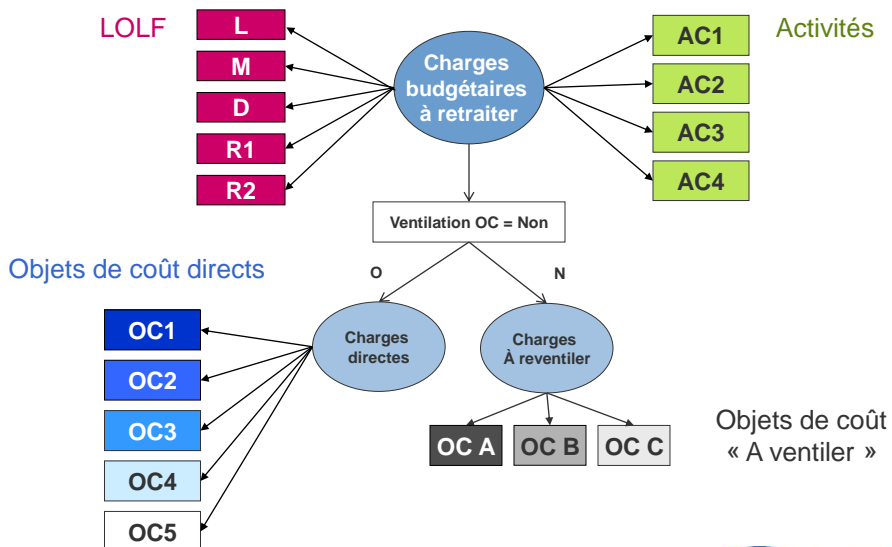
LOLF

L

M

D

R1

R2

Charges budgétaires à retraiter

AC1

AC2

AC3

AC4

Activités

Ventilation OC = Non

Objets de coût directs

O

N

OC1

OC2

OC3

OC4

OC5

Charges directes

Charges À reventiler

OC A

OC B

OC C

Objets de coût « A ventiler »